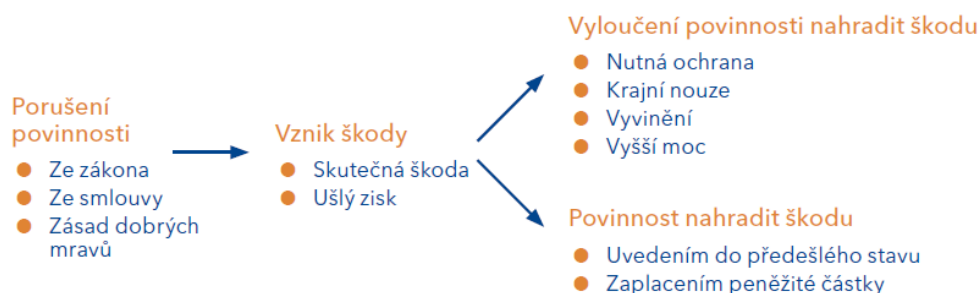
Porušení povinnosti
Ze zákona
Ze smlouvy
Zásad dobrých mravů

Vznik škody
Skutečná škoda
Ušlý zisk

Vyloučení povinnosti nahradit škodu
Nutná ochrana
Krajní nouze
Vyvinění
Vyšší moc

Povinnost nahradit škodu
Uvedením do předešlého stavu
Zaplacením peněžité částky